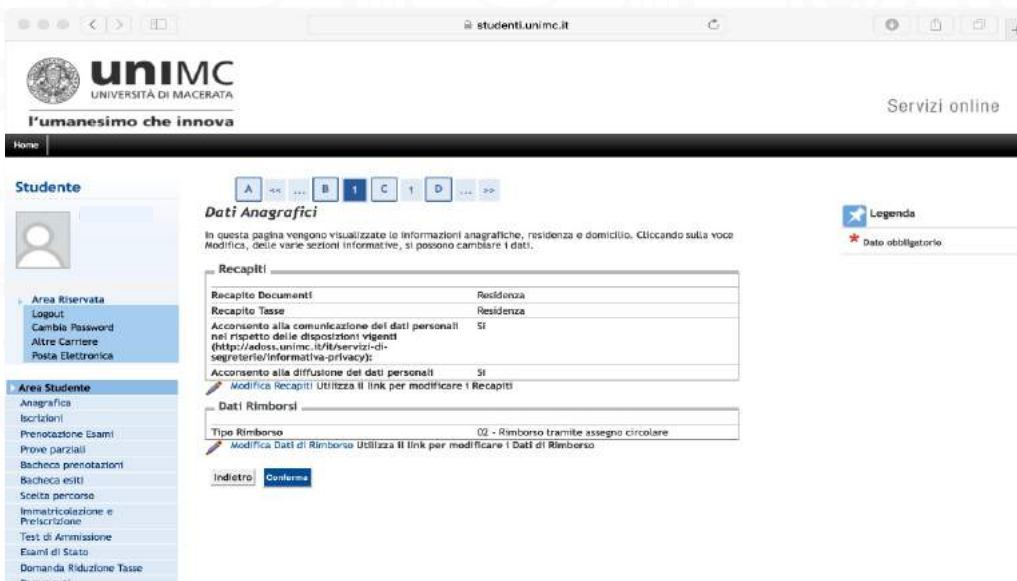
studenti.unimc.it

unIMC
UNIVERSITÀ DI MACERATA
l'umanesimo che innova

Servizi online

Home

Studente

Area Riservata
Logout
Cambia Password
Altre Carriere
Posta Elettronica

Area Studente
Anagrafica
Iscrizioni
Prenotazione Esami
Prove parziali
Bacheca prenotazioni
Bacheca esiti
Scelta percorso
Immatricolazione e Preiscrizione
Test di Ammissione
Esami di Stato
Domanda Riduzione Tasse

A << ... B 1 C 1 D ... >>

Dati Anagrafici

In questa pagina vengono visualizzate le informazioni anagrafiche, residenza e domicilio. Cliccando sulla voce Modifica, delle varie sezioni informative, si possono cambiare i dati.

Recapiti

| | |
|---|---|
| Recapito Documenti | Residenza |
| Recapito Tasse | Residenza |
| Acconsento alla comunicazione dei dati personali nel rispetto delle disposizioni vigenti (http://adoss.unimc.it/it/servizi-di-segreterie/informativa-privacy): | SI |
| Acconsento alla diffusione dei dati personali | SI |

Modifica Recapiti Utilizza il link per modificare i Recapiti

Dati Rimborsi

| | |
|---|---|
| Tipo Rimborso | 02 - Rimborso tramite assegno circolare |

Modifica Dati di Rimborso Utilizza il link per modificare i Dati di Rimborso

Indietro Conferma

Legenda
* Dato obbligatorio